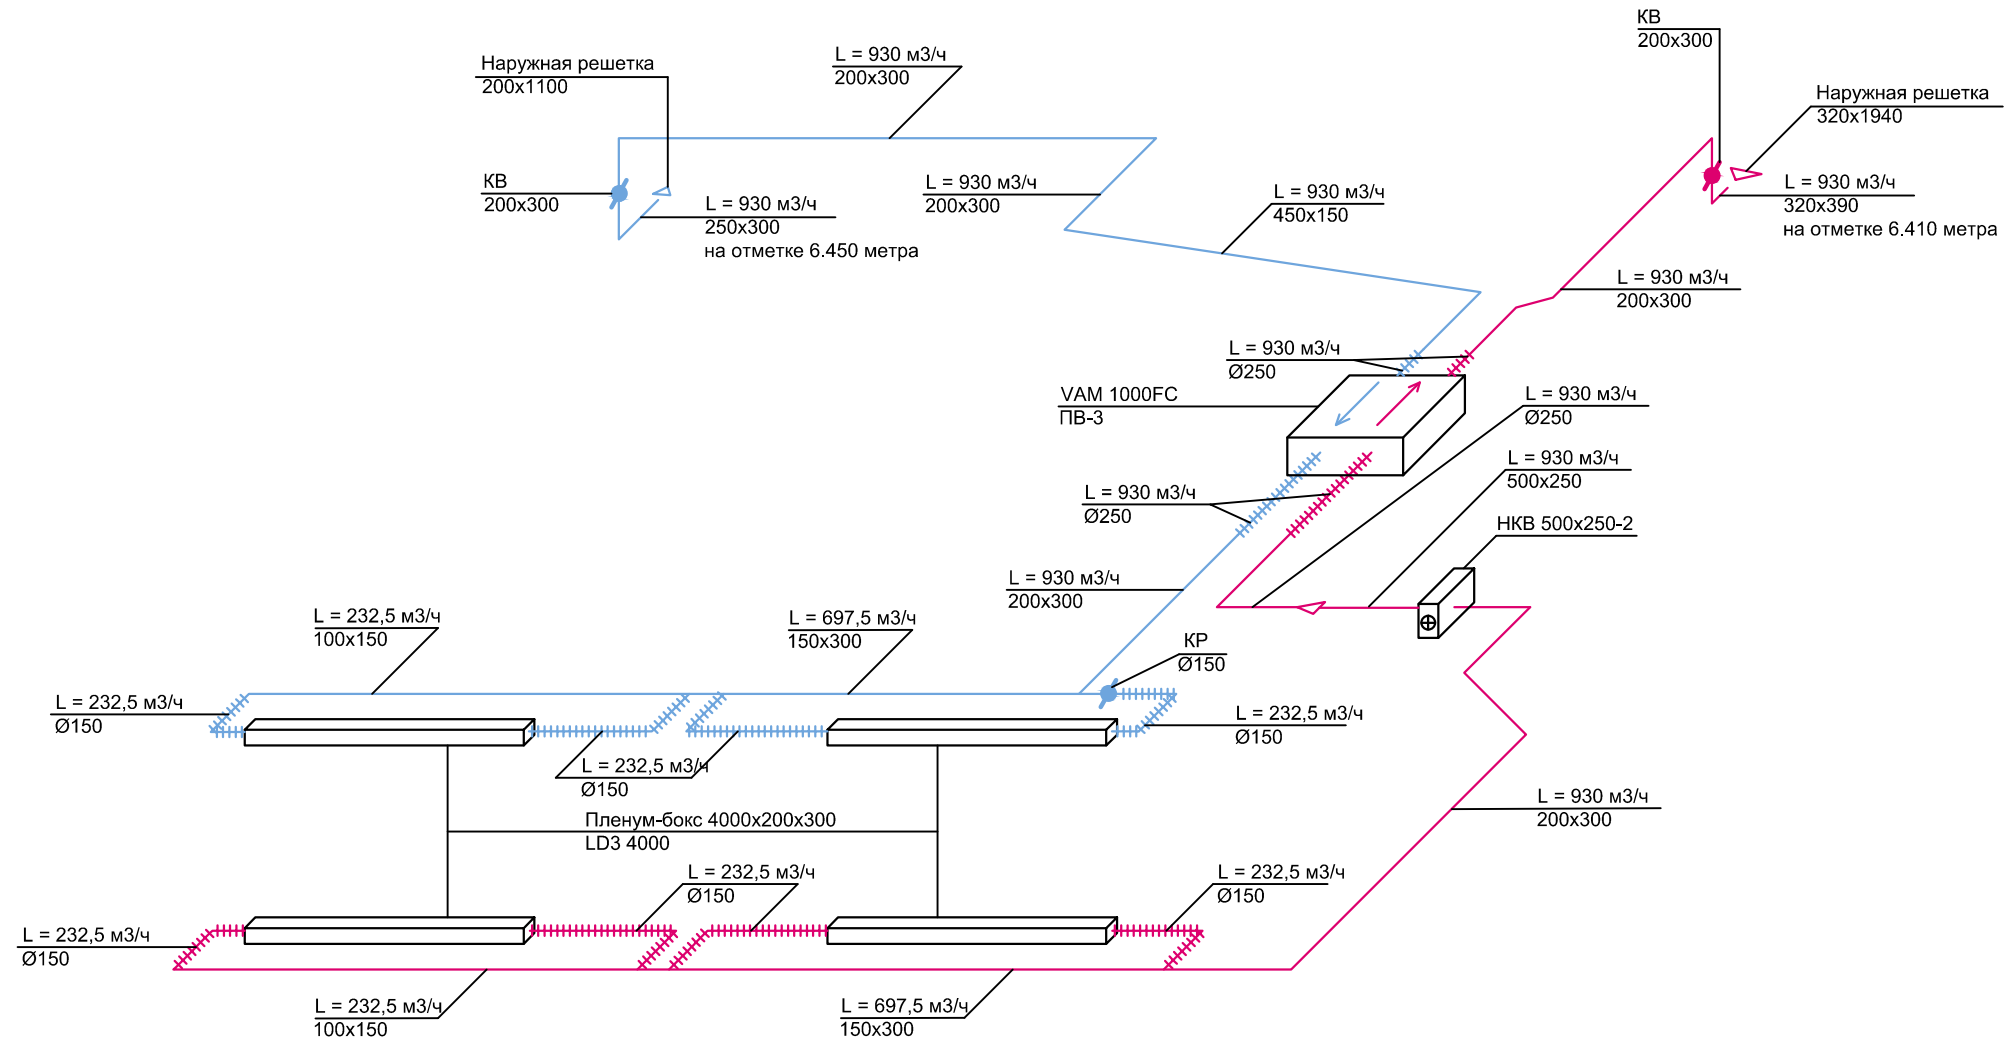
КВ
200x300

Наружная решетка
200x1100

L = 930 м3/ч
200x300

Наружная решетка
320x1940

КВ
200x300

L = 930 м3/ч
250x300
на отметке 6.450 метра

L = 930 м3/ч
200x300

L = 930 м3/ч
450x150

L = 930 м3/ч
320x390
на отметке 6.410 метра

L = 930 м3/ч
200x300

L = 930 м3/ч
Ø250

VAM 1000FC
ПВ-3

L = 930 м3/ч
Ø250

L = 930 м3/ч
500x250

L = 930 м3/ч
Ø250

НКВ 500x250-2

L = 930 м3/ч
200x300

L = 232,5 м3/ч
100x150

L = 697,5 м3/ч
150x300

КР
Ø150

L = 232,5 м3/ч
Ø150

L = 232,5 м3/ч
Ø150

L = 232,5 м3/ч
Ø150

L = 930 м3/ч
200x300

Пленум-бокс 4000x200x300
LD3 4000

L = 232,5 м3/ч
Ø150

L = 232,5 м3/ч
Ø150

L = 232,5 м3/ч
Ø150

L = 232,5 м3/ч
100x150

L = 697,5 м3/ч
150x300